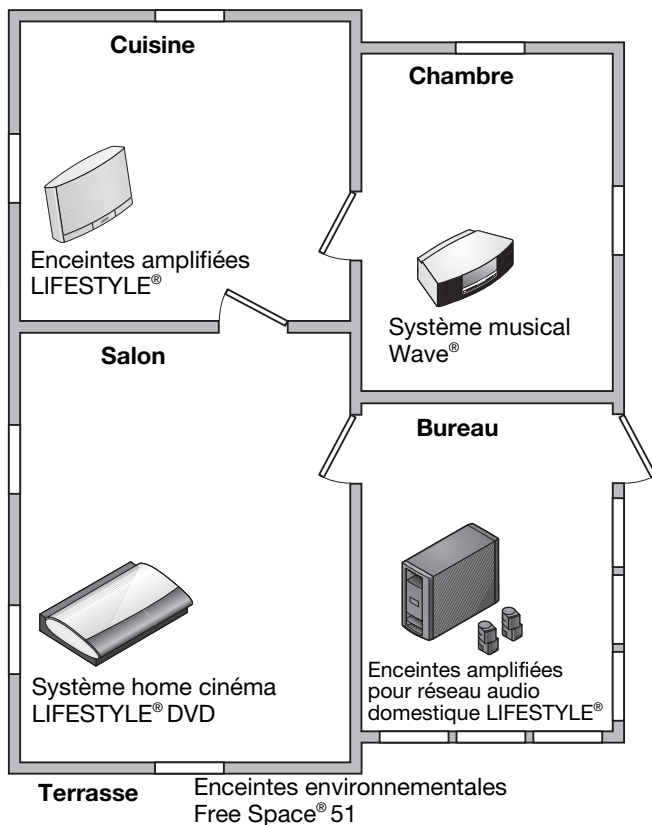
Cuisine

Enceintes amplifiées LIFESTYLE®

Chambre

Système musical Wave®

Salon

Bureau

Système home cinéma LIFESTYLE® DVD

Enceintes amplifiées pour réseau audio domestique LIFESTYLE®

Terrasse

Enceintes environnementales Free Space® 51